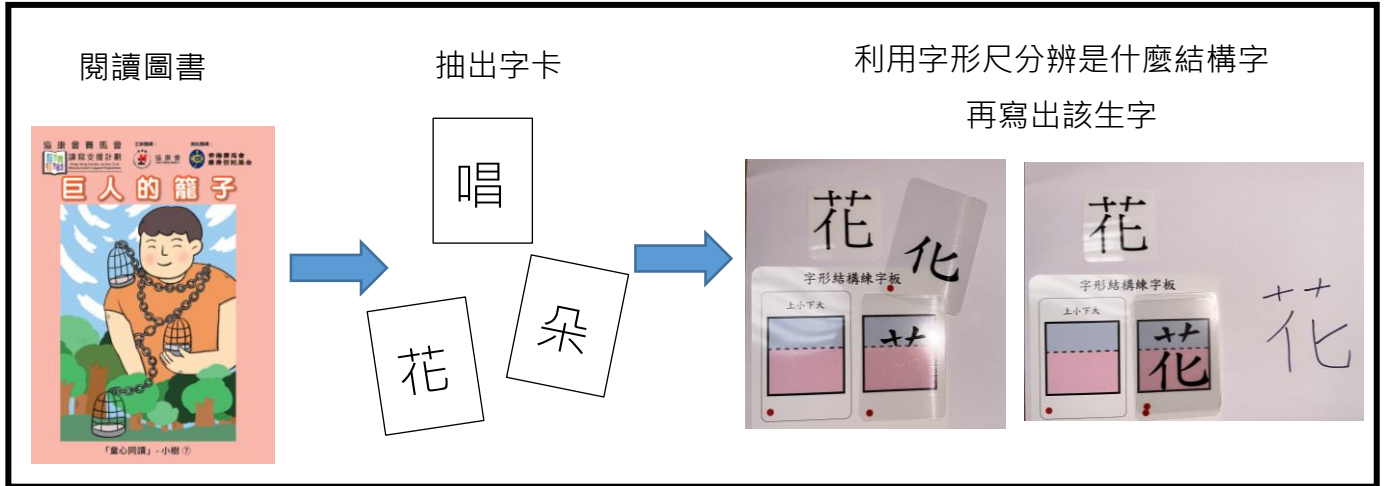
閱讀圖書

協康會賽馬會讀寫支援計劃

巨人的籠子

「童心同讀」- 小樹 ⑦

抽出字卡

唱

花

朵

利用字形尺分辨是什麼結構字

再寫出該生字

花

化

字形結構練字板

上小下大

花

花

字形結構練字板

上小下大

花

花